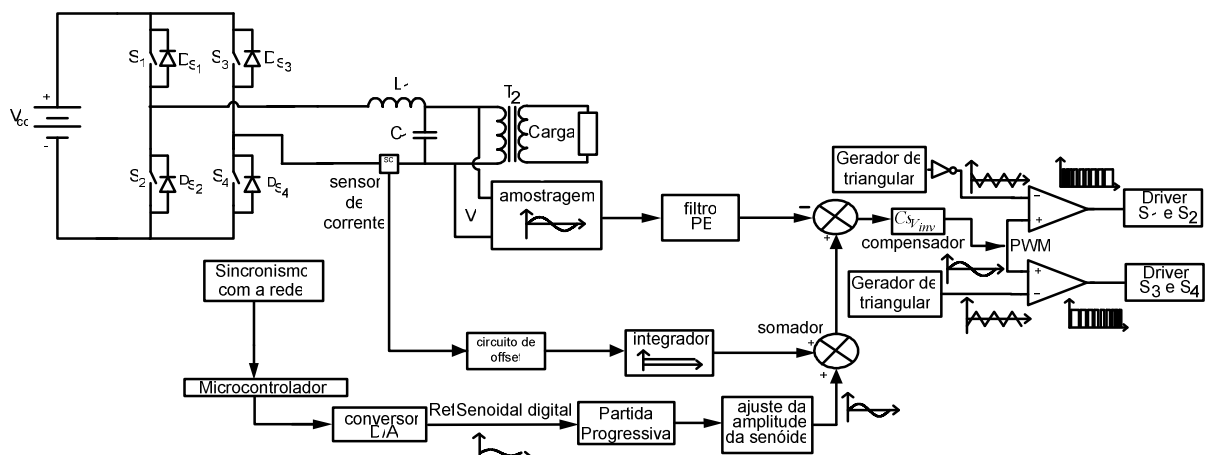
$V_{cc}$
+
-
$S_1$ $D_{S_1}$ $S_3$ $D_{S_3}$
$S_2$ $D_{S_2}$ $S_4$ $D_{S_4}$
L
C
$T_2$
Carga
SC
sensor de corrente
V
amostragem
filtro PB
-
+
$Cs_{V_{inv}}$
compensador
Gerador de triangular
Gerador de triangular
PWM
-
+
-
+
Driver $S_1$ e $S_2$
Driver $S_3$ e $S_4$
Sincronismo com a rede
Microcontrolador
circuito de offset
integrador
somador
+
+
conversor D/A
RefSenoidal digital
Partida Progressiva
ajuste da amplitude da senóide